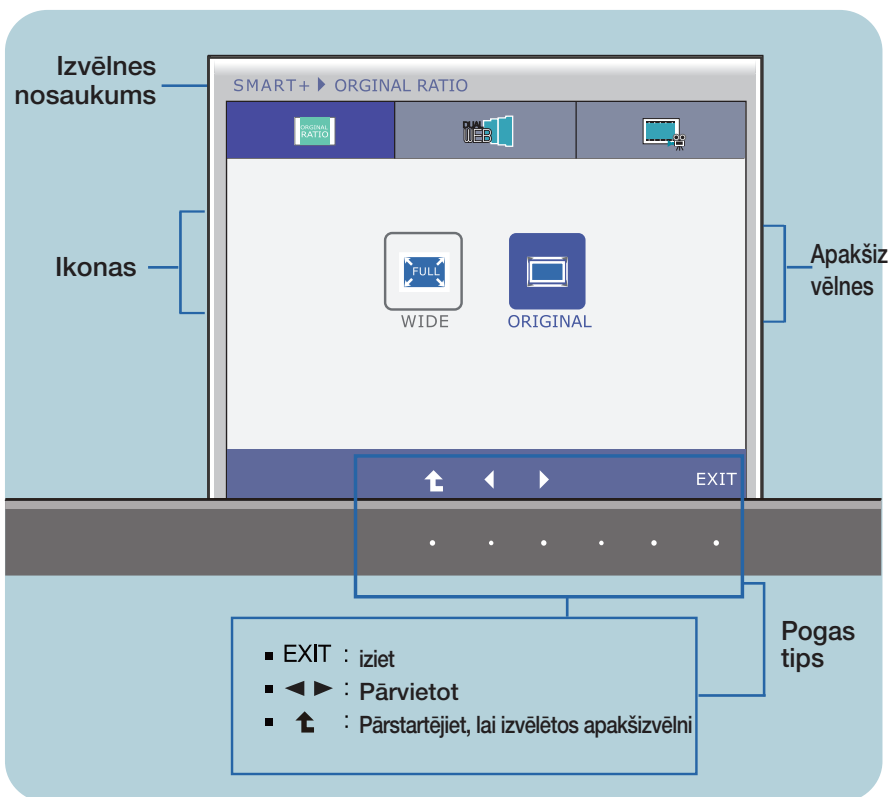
Izvēlnes nosaukums

SMART+ ▶ ORGINAL RATIO

ORIGINAL RATIO

DUAL WEB

Ikonas

FULL

WIDE

ORIGINAL

Apakšiz vēlnes

EXIT

Pogas tips

■ EXIT : iziet
■ ◀ ▶ : Pārvietot
■ : Pārstartējiet, lai izvēlētos apakšizvēlni